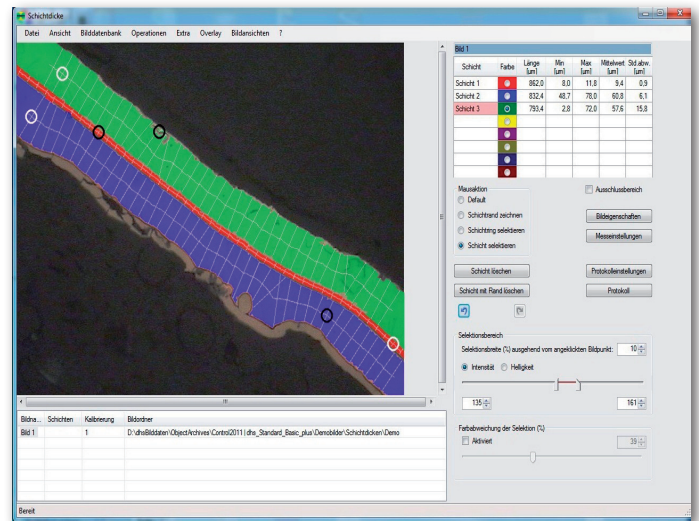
Schichtdicke

Datei Ansicht Bilddatenbank Operationen Extra Overlay Bildansichten ?

Bild 1

| Schicht | Farbe | Länge [um] | Min [um] | Max [um] | Mittelwert [um] | Std.abw. [um] |
|---|---|---|---|---|---|---|
| Schicht 1 | | 862,0 | 8,0 | 11,8 | 9,4 | 0,9 |
| Schicht 2 | | 832,4 | 48,7 | 78,0 | 60,8 | 6,1 |
| Schicht 3 | | 793,4 | 2,8 | 72,0 | 57,6 | 15,8 |

Mausaktion
Default
Schichtrand zeichnen
Schichtrng selektieren
Schicht selektieren

Ausschlussbereich
Bildeigenschaften
Messeinstellungen

Schicht löschen
Schicht mit Rand löschen
Protokolleinstellungen
Protokoll

Selektionsbereich
Selektionsbreite (%) ausgehend vom angeklickten Bildpunkt: 10
Intensität Helligkeit
135
161

Farbabweichung der Selektion (%)
Aktiviert
39

| Bildna... | Schichten | Kalibrierung | Bildordner |
|---|---|---|---|
| Bild 1 | | 1 | D:\dhsBilddaten\ObjectArchives\Control2011\dhs_Standard_Basic_plus\Demobilder\Schichtdicken\Demo |

Bereit